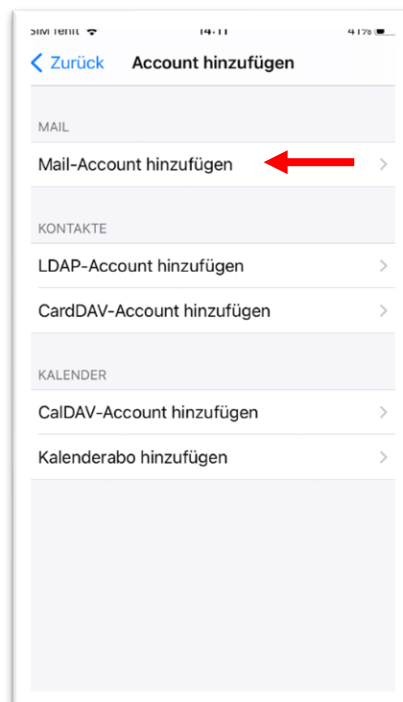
SIM fehlt 14:11 41%

< Zurück Account hinzufügen

MAIL

Mail-Account hinzufügen

KONTAKTE

LDAP-Account hinzufügen

CardDAV-Account hinzufügen

KALENDER

CalDAV-Account hinzufügen

Kalenderabo hinzufügen